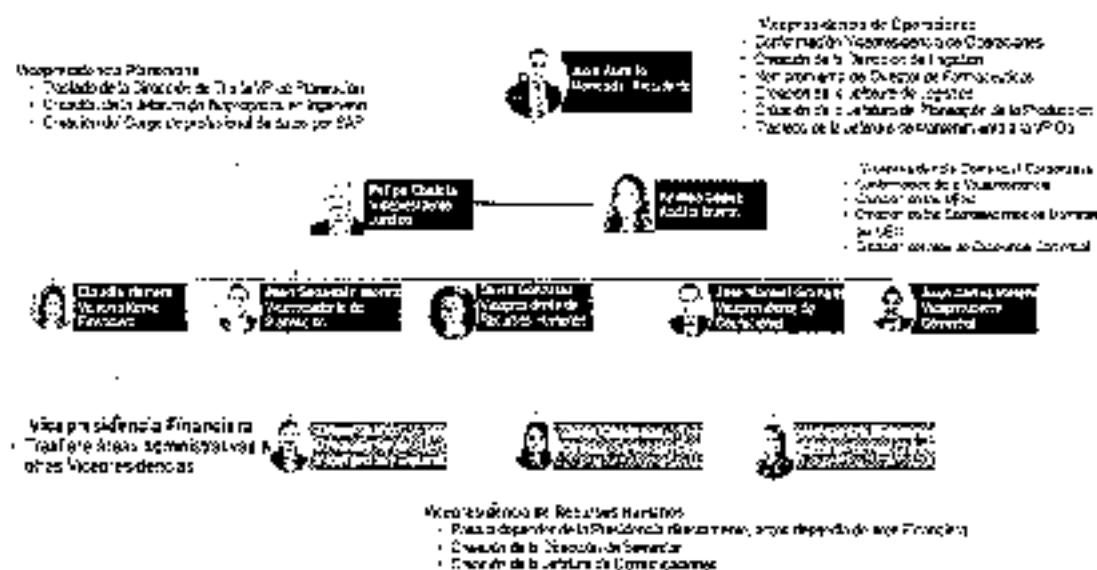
Vicepresidencia de Operaciones
- Conformación Vicepresidencia de Operaciones
- Creación de la Dirección de Logística
- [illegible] de Director de Farmacéuticos
- Creación de Jefatura de Logística
- Creación de la Jefatura de Planeación de la Producción
- Traslado de la Jefatura de Mantenimiento a la VP Op

Vicepresidencia Planeación
- Traslado de la Dirección de TI a la VP de Planeación
- Creación de la Jefatura de Proyectos de Ingeniería
- Creación del Cargo de profesional de datos por SAP

Juan Aurelio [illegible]
Presidente

Vicepresidencia Comercial Corporativa
- Conformación de la Vicepresidencia
- Creación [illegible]
- Creación de las Gerencias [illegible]
- Creación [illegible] Comercial

Felipe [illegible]
Vicepresidente Jurídico

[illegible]
Auditor Interno

Claudia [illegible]
Vicepresidente Financiero

Juan Sebastián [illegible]
Vicepresidente de Planeación

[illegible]
Vicepresidente de Recursos Humanos

Juan Manuel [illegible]
Vicepresidente de Operaciones

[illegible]
Vicepresidente Comercial

Vicepresidencia Financiera
- Traslado áreas administrativas a otras Vicepresidencias

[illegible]

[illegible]

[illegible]

Vicepresidencia de Recursos Humanos
- Pasa a depender de la Presidencia directamente, antes dependía de VP Financiera
- Creación de la Dirección de Bienestar
- Creación de la Jefatura de Comunicaciones